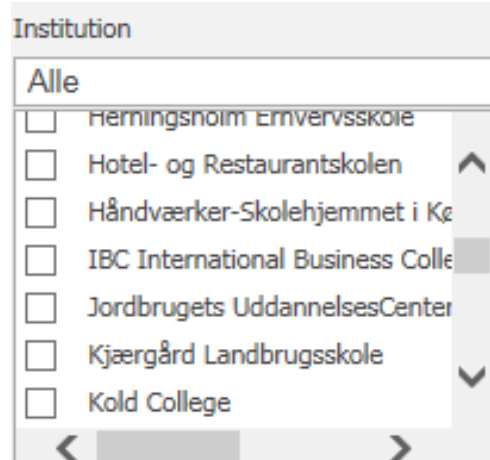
Institution

Alle

Herningsholm Erhvervsskole

Hotel- og Restaurantskolen

Håndværker-Skolehjemmet i Kø

IBC International Business Colle

Jordbrugets UddannelsesCenter

Kjærgård Landbrugsskole

Kold College